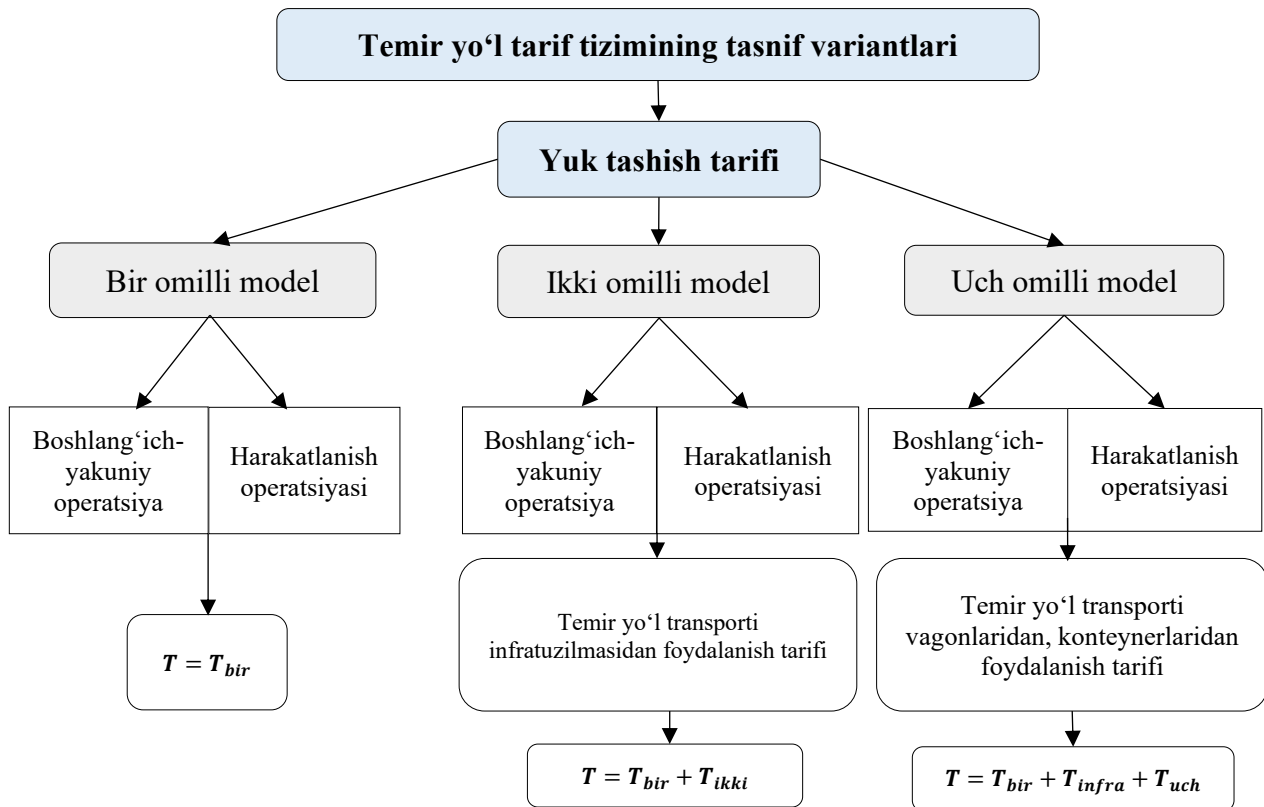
Temir yo‘l tarif tizimining tasnif variantlari

Yuk tashish tarifi

Bir omilli model

Boshlang‘ich-yakuniy operatsiya

Harakatlanish operatsiyasi

$T = T_{bir}$

Ikki omilli model

Boshlang‘ich-yakuniy operatsiya

Harakatlanish operatsiyasi

Temir yo‘l transporti infratuzilmasidan foydalanish tarifi

$T = T_{bir} + T_{ikki}$

Uch omilli model

Boshlang‘ich-yakuniy operatsiya

Harakatlanish operatsiyasi

Temir yo‘l transporti vagonlaridan, konteynerlaridan foydalanish tarifi

$T = T_{bir} + T_{infra} + T_{uch}$